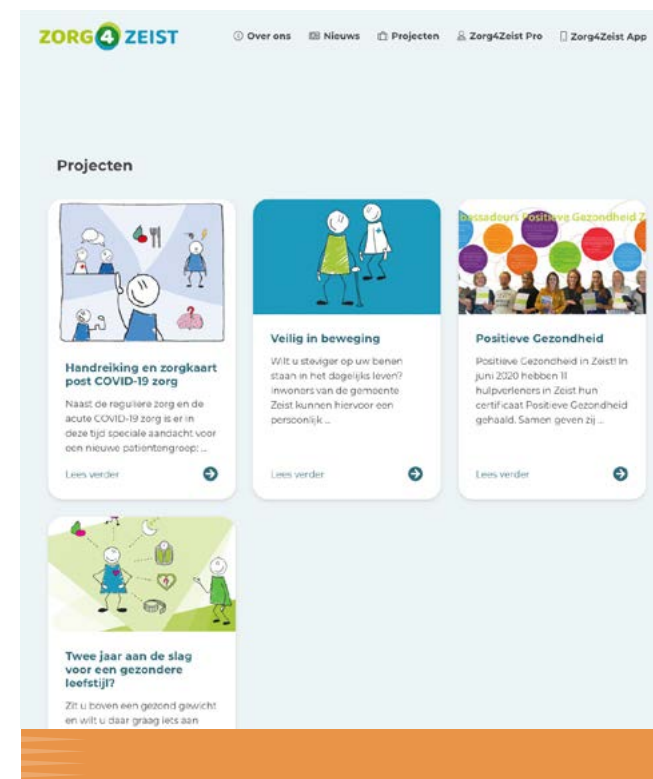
ZORG4ZEIST

Over ons Nieuws Projecten Zorg4Zeist Pro Zorg4Zeist App

Projecten

Handreiking en zorgkaart post COVID-19 zorg

Naast de reguliere zorg en de acute COVID-19 zorg is er in deze tijd speciale aandacht voor een nieuwe patiëntengroep: ...

Lees verder

Veilig in beweging

Wilt u steviger op uw benen staan in het dagelijks leven? Inwoners van de gemeente Zeist kunnen hiervoor een persoonlijk ...

Lees verder

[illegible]bassadeurs Positieve Gezondheid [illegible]

Positieve Gezondheid

Positieve Gezondheid in Zeist! In juni 2020 hebben 11 hulpverleners in Zeist hun certificaat Positieve Gezondheid gehaald. Samen geven zij ...

Lees verder

Twee jaar aan de slag voor een gezondere leefstijl?

Zit u boven een gezond gewicht en wilt u daar graag iets aan